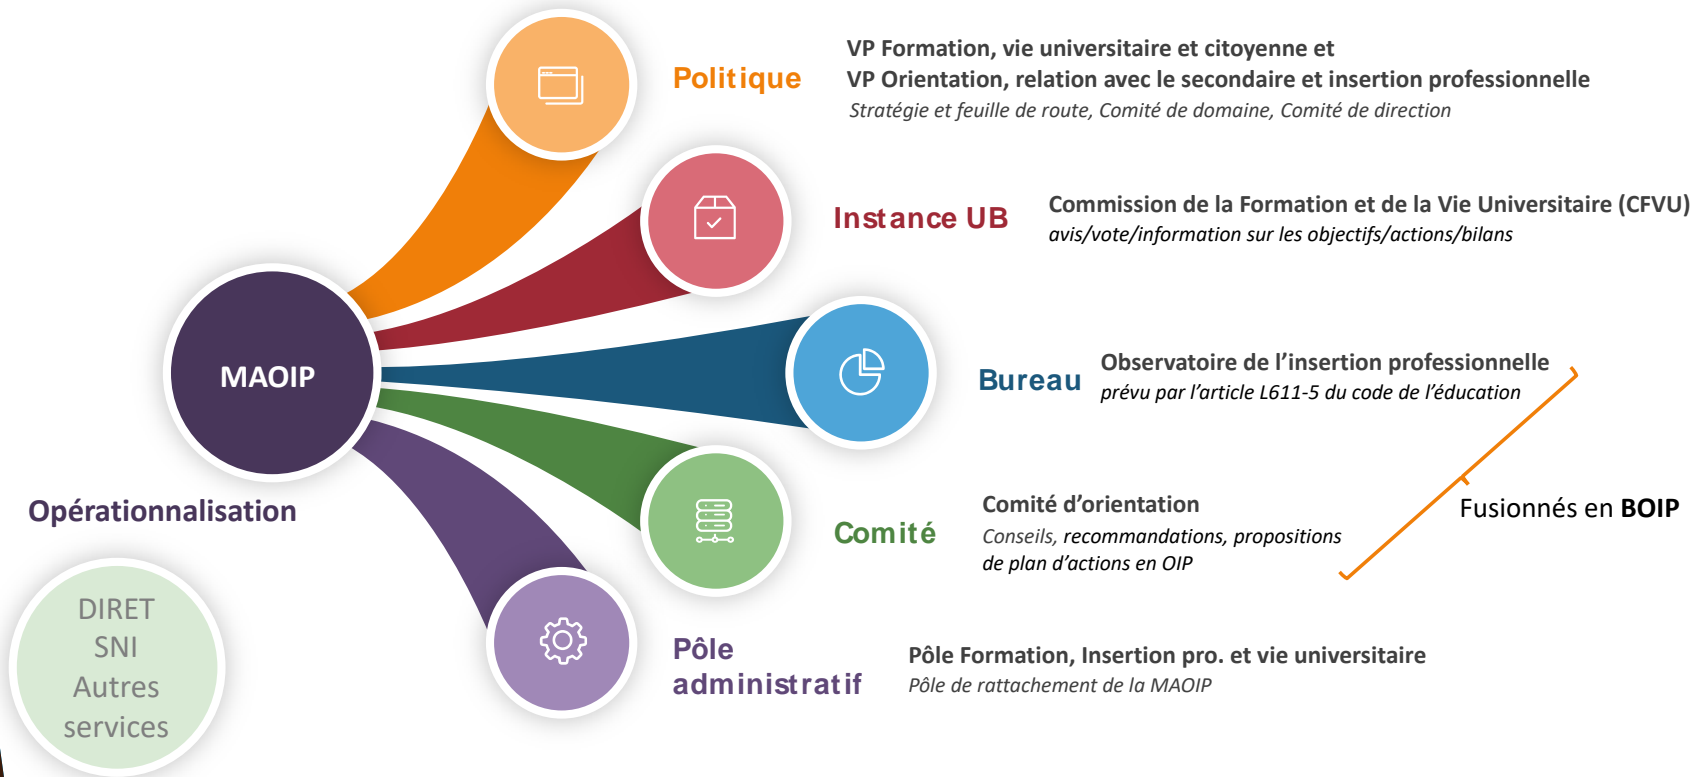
Politique

VP Formation, vie universitaire et citoyenne et
VP Orientation, relation avec le secondaire et insertion professionnelle
Stratégie et feuille de route, Comité de domaine, Comité de direction

Instance UB

Commission de la Formation et de la Vie Universitaire (CFVU)
avis/vote/information sur les objectifs/actions/bilans

MAOIP

Bureau

Observatoire de l'insertion professionnelle
prévu par l'article L611-5 du code de l'éducation

Opérationnalisation

Comité

Comité d'orientation
Conseils, recommandations, propositions de plan d'actions en OIP

Fusionnés en **BOIP**

DIRET
SNI
Autres services

Pôle administratif

Pôle Formation, Insertion pro. et vie universitaire
Pôle de rattachement de la MAOIP